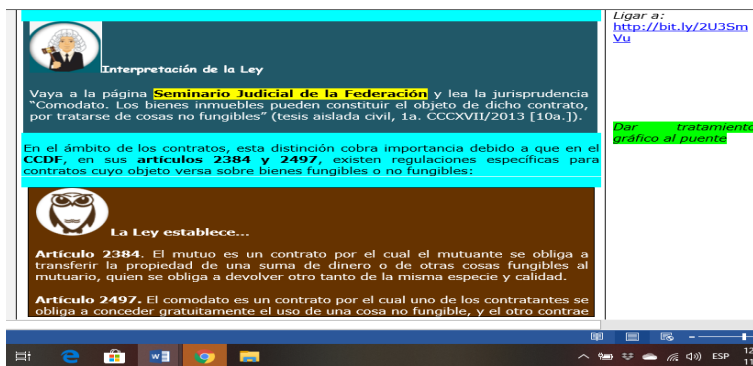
Interpretación de la Ley

Vaya a la página Seminario Judicial de la Federación y lea la jurisprudencia "Comodato. Los bienes inmuebles pueden constituir el objeto de dicho contrato, por tratarse de cosas no fungibles" (tesis aislada civil, 1a. CCCXVII/2013 [10a.]).

En el ámbito de los contratos, esta distinción cobra importancia debido a que en el CCDF, en sus artículos 2384 y 2497, existen regulaciones específicas para contratos cuyo objeto versa sobre bienes fungibles o no fungibles:

La Ley establece...

Artículo 2384. El mutuo es un contrato por el cual el mutuante se obliga a transferir la propiedad de una suma de dinero o de otras cosas fungibles al mutuario, quien se obliga a devolver otro tanto de la misma especie y calidad.

Artículo 2497. El comodato es un contrato por el cual uno de los contratantes se obliga a conceder gratuitamente el uso de una cosa no fungible, y el otro contrae

Ligar a: http://bit.ly/2U3SmVu

Dar tratamiento gráfico al puente

ESP